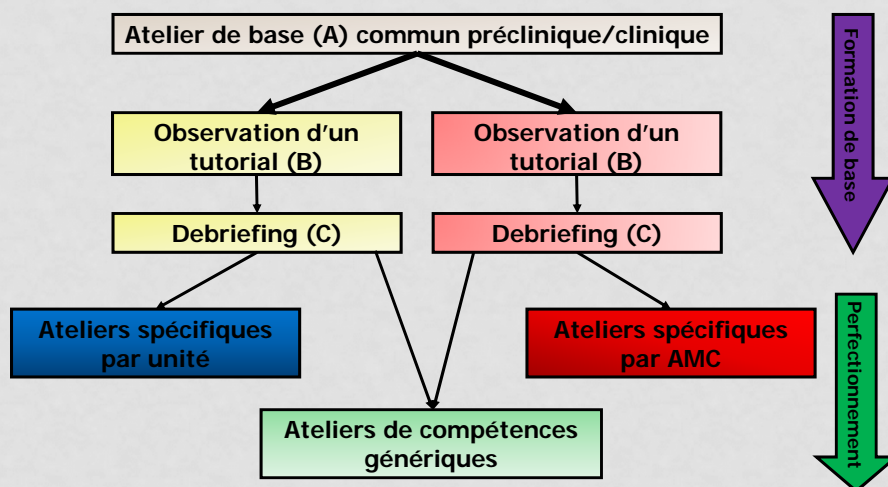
Atelier de base (A) commun préclinique/clinique

Observation d'un tutorial (B)

Observation d'un tutorial (B)

Debriefing (C)

Debriefing (C)

Ateliers spécifiques par unité

Ateliers spécifiques par AMC

Ateliers de compétences génériques

Formation de base

Perfectionnement